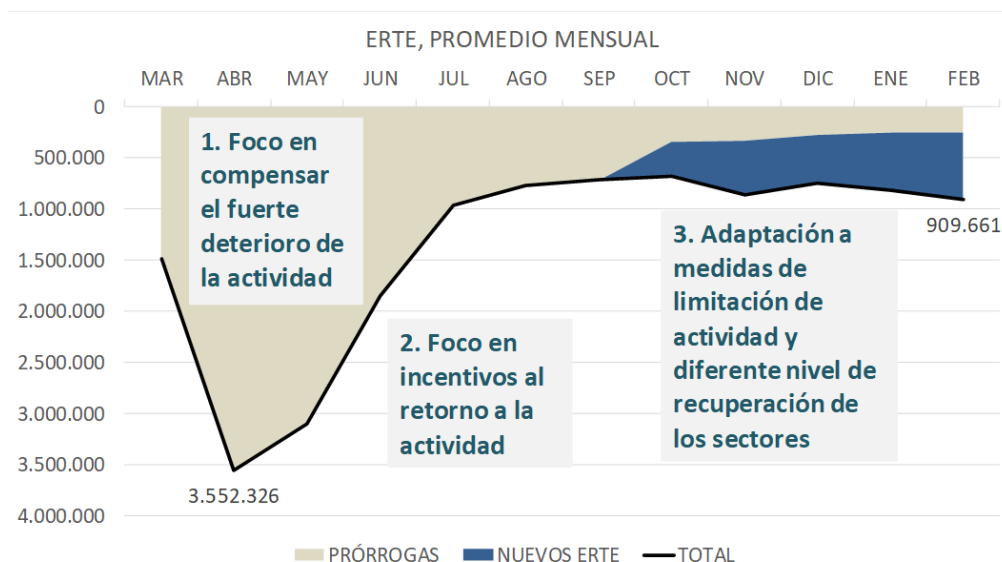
ERTE, PROMEDIO MENSUAL

MAR ABR MAY JUN JUL AGO SEP OCT NOV DIC ENE FEB

0
500.000
1.000.000
1.500.000
2.000.000
2.500.000
3.000.000
3.500.000
4.000.000

1. Foco en compensar el fuerte deterioro de la actividad

2. Foco en incentivos al retorno a la actividad

3. Adaptación a medidas de limitación de actividad y diferente nivel de recuperación de los sectores

909.661

3.552.326

PRÓRROGAS NUEVOS ERTE TOTAL